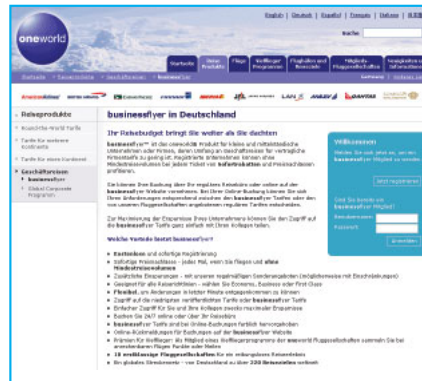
English | Deutsch | Español | Français | Italiano | 日本語

oneworld

Suche

Startseite | Neue Produkte | Flüge | Vielflieger-Programme | Flughäfen und Lounges | Vielflieger-Flugprogramme | Navigation

Reiseprodukte
Kostenlose World Tarife
Tarife für mehrere Kontinente
Tarife für einen Kontinent
Geschäftsreisen
businessflyer
Global Corporate Programm

businessflyer in Deutschland

Ihr Reisebudget bringt Sie weiter als Sie dachten

businessflyer ist ein oneworld Produkt für kleine und mittelständische Unternehmen oder Firmen, deren Umfang an Geschäftsreisen für vertragliche Firmentarife zu gering ist. Registrierte Unternehmen können ohne Mindestreiseumsatz bei jedem Ticket von Sofortrabatten und Preisnachlässen profitieren.

Sie können Ihre Buchung über Ihr regulären Reisebüro oder online auf der businessflyer Website vornehmen. Bei Ihrer Online-Buchung können Sie sich Ihren Anforderungen entsprechend zwischen den businessflyer Tarifen oder den von unseren Fluggesellschaften angebotenen regulären Tarifen entscheiden.

Zur Maximierung der Ersparnisse Ihres Unternehmens können Sie den Zugriff auf die businessflyer Tarife auf Ihre Kollegen teilen.

Welche Vorteile bietet businessflyer?

Kostenlose und sofortige Registrierung
Sofortige Preisnachlässe – jedes Mal, wenn Sie fliegen und ohne Mindestreiseumsatz
Zusätzliche Einsparungen – mit unseren regelmäßigen Sonderangeboten
Geeignet für alle Reiseklassen – wählen Sie Economy, Business oder First Class
Flexibel, um Änderungen in letzter Minute entgegenzukommen
Zugriff auf die niedrigsten verfügbaren Tarife oder businessflyer Tarife
Einfacher Zugriff für Sie und Ihre Kollegen
Buchen Sie 24/7 online oder über Ihr Reisebüro
businessflyer Tarife sind bei Online-Buchungen farblich hervorgehoben
Online-Rückerstattungen für Buchungen auf der businessflyer Website
Prämien für Vielflieger: Mit Ihrem eigenen Vielfliegerprogramm der oneworld Fluggesellschaften sammeln Sie bei allen anerkannten Flügen Punkte oder Meilen
10 erstklassige Fluggesellschaften für ein umfangreiches Reisenetzwerk
Ein globales Streckennetz – von Deutschland zu über 700 Reisezielen weltweit

Willkommen
Melden Sie sich jetzt an, um ein businessflyer Mitglied zu werden
Jetzt registrieren
Sind Sie bereits ein businessflyer Mitglied?
Benutzername
Passwort
Anmelden